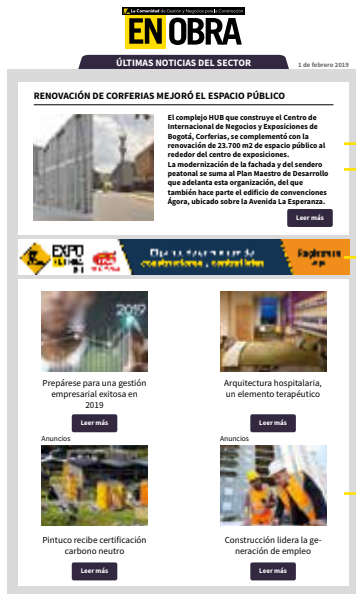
La Comunidad de Gestión y Negocios para la Construcción

EN OBRA

ÚLTIMAS NOTICIAS DEL SECTOR

1 de febrero 2019

RENOVACIÓN DE CORFERIAS MEJORÓ EL ESPACIO PÚBLICO

El complejo HUB que construye el Centro de Internacional de Negocios y Exposiciones de Bogotá, Corferias, se complementó con la renovación de 23.700 m2 de espacio público al rededor del centro de exposiciones.
La modernización de la fachada y del sendero peatonal se suma al Plan Maestro de Desarrollo que adelanta esta organización, del que también hace parte el edificio de convenciones Ágora, ubicado sobre la Avenida La Esperanza.

Leer más

EXPO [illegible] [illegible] construcciones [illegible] Regístrese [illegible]

2019

Prepárese para una gestión empresarial exitosa en 2019

Leer más

Arquitectura hospitalaria, un elemento terapéutico

Leer más

Anuncios

Anuncios

Pintuco recibe certificación carbono neutro

Leer más

Construcción lidera la generación de empleo

Leer más